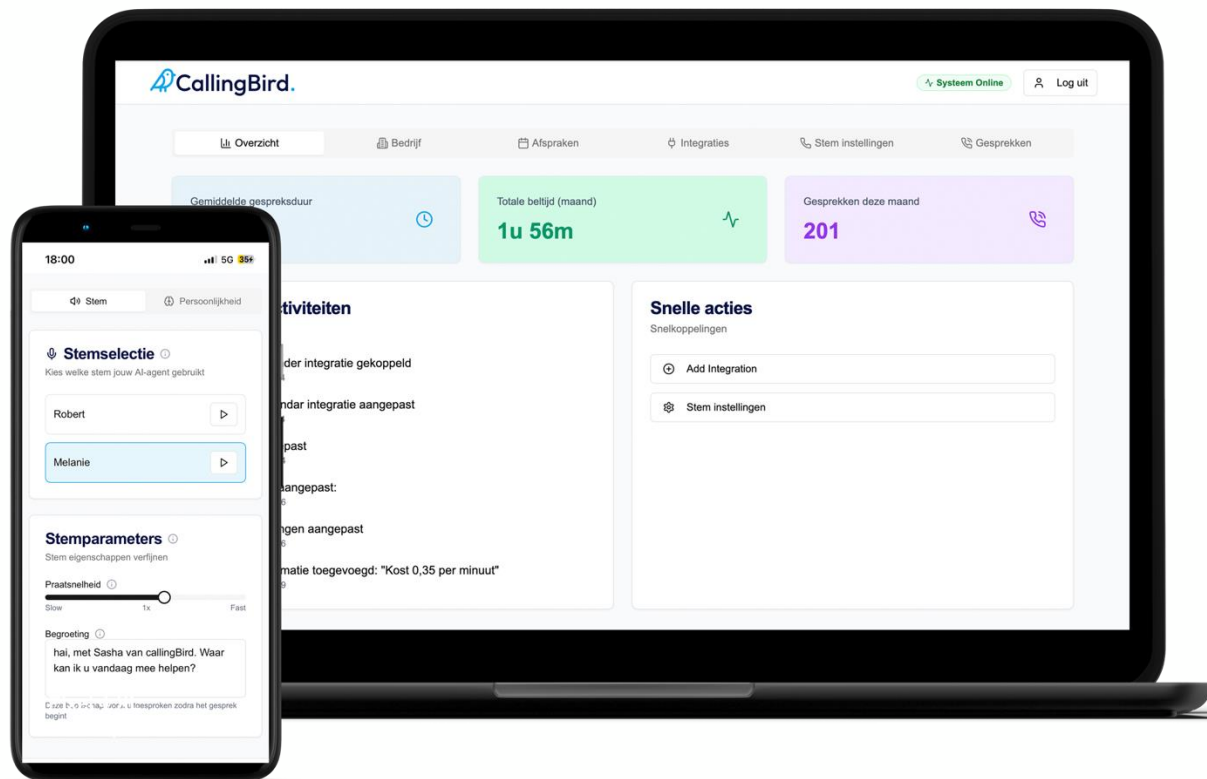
CallingBird.

Systeem Online
Log uit

Overzicht
Bedrijf
Afspraken
Integraties
Stem instellingen
Gesprekken

Gemiddelde gespreksduur

Totale beltijd (maand)
1u 56m

Gesprekken deze maand
201

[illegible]ctiviteiten

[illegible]der integratie gekoppeld

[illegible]ndar integratie aangepast

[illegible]past

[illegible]aangepast:

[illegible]ngen aangepast

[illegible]matie toegevoegd: "Kost 0,35 per minuut"

Snelle acties
Snelkoppelingen
Add Integration
Stem instellingen

18:00
5G 35+

Stem
Persoonlijkheid

Stemselectie
Kies welke stem jouw AI-agent gebruikt
Robert
Melanie

Stemparameters
Stem eigenschappen verfijnen
Praatsnelheid
Slow
1x
Fast

Begroeting
hai, met Sasha van callingBird. Waar kan ik u vandaag mee helpen?

D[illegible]ze b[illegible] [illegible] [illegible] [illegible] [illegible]esproken zodra het gesprek begint